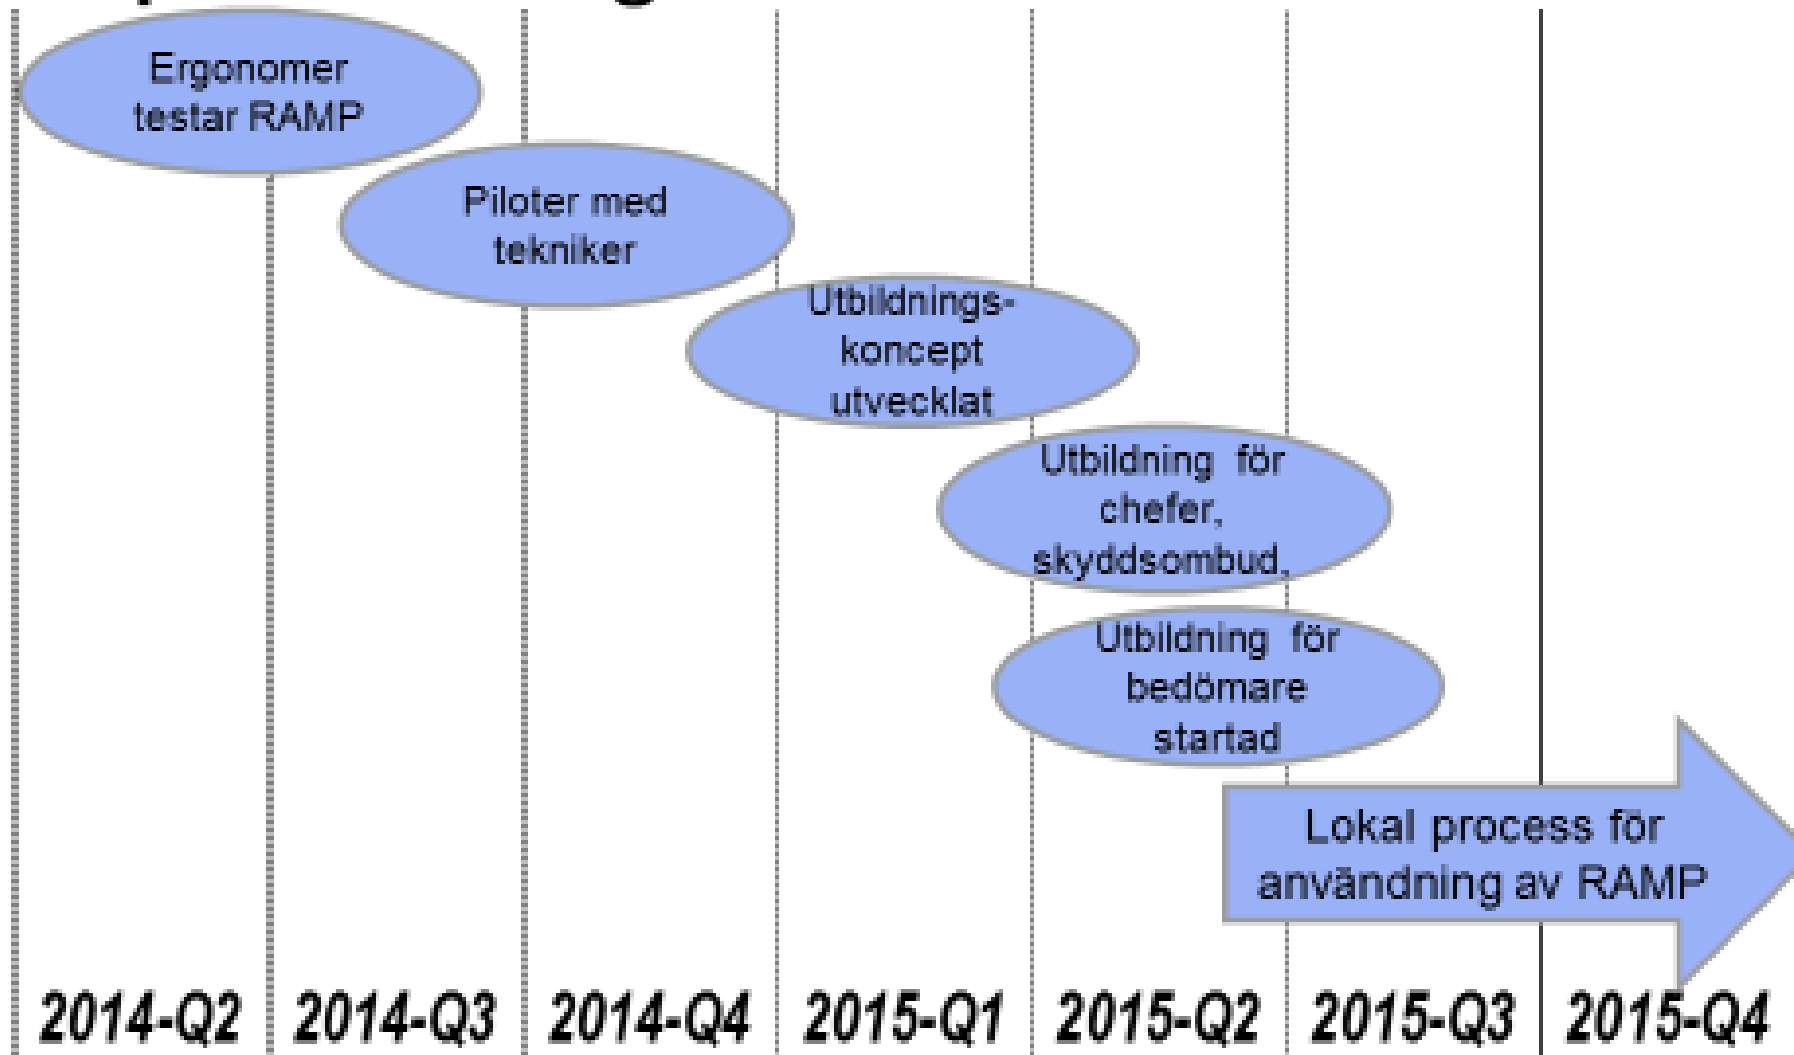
Ergonomer testar RAMP

Piloter med tekniker

Utbildnings-koncept utvecklat

Utbildning för chefer, skyddsombud,

Utbildning för bedömare startad

Lokal process för användning av RAMP

2014-Q2 2014-Q3 2014-Q4 2015-Q1 2015-Q2 2015-Q3 2015-Q4